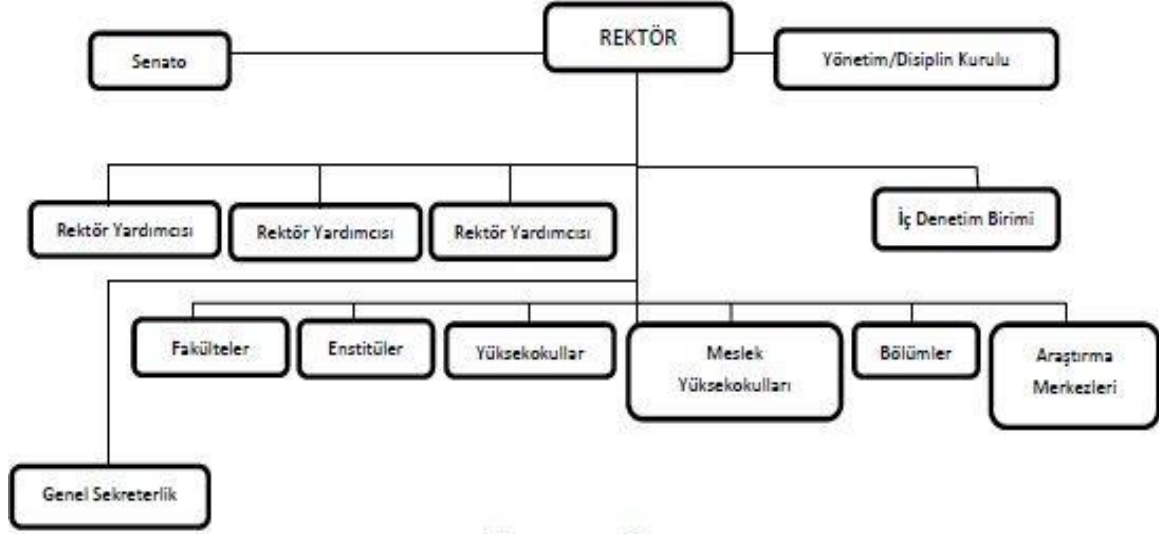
REKTÖR

Senato

Yönetim/Disiplin Kurulu

Rektör Yardımcısı

Rektör Yardımcısı

Rektör Yardımcısı

İç Denetim Birimi

Fakülteler

Enstitüler

Yüksekokullar

Meslek Yüksekokulları

Bölümler

Araştırma Merkezleri

Genel Sekreterlik